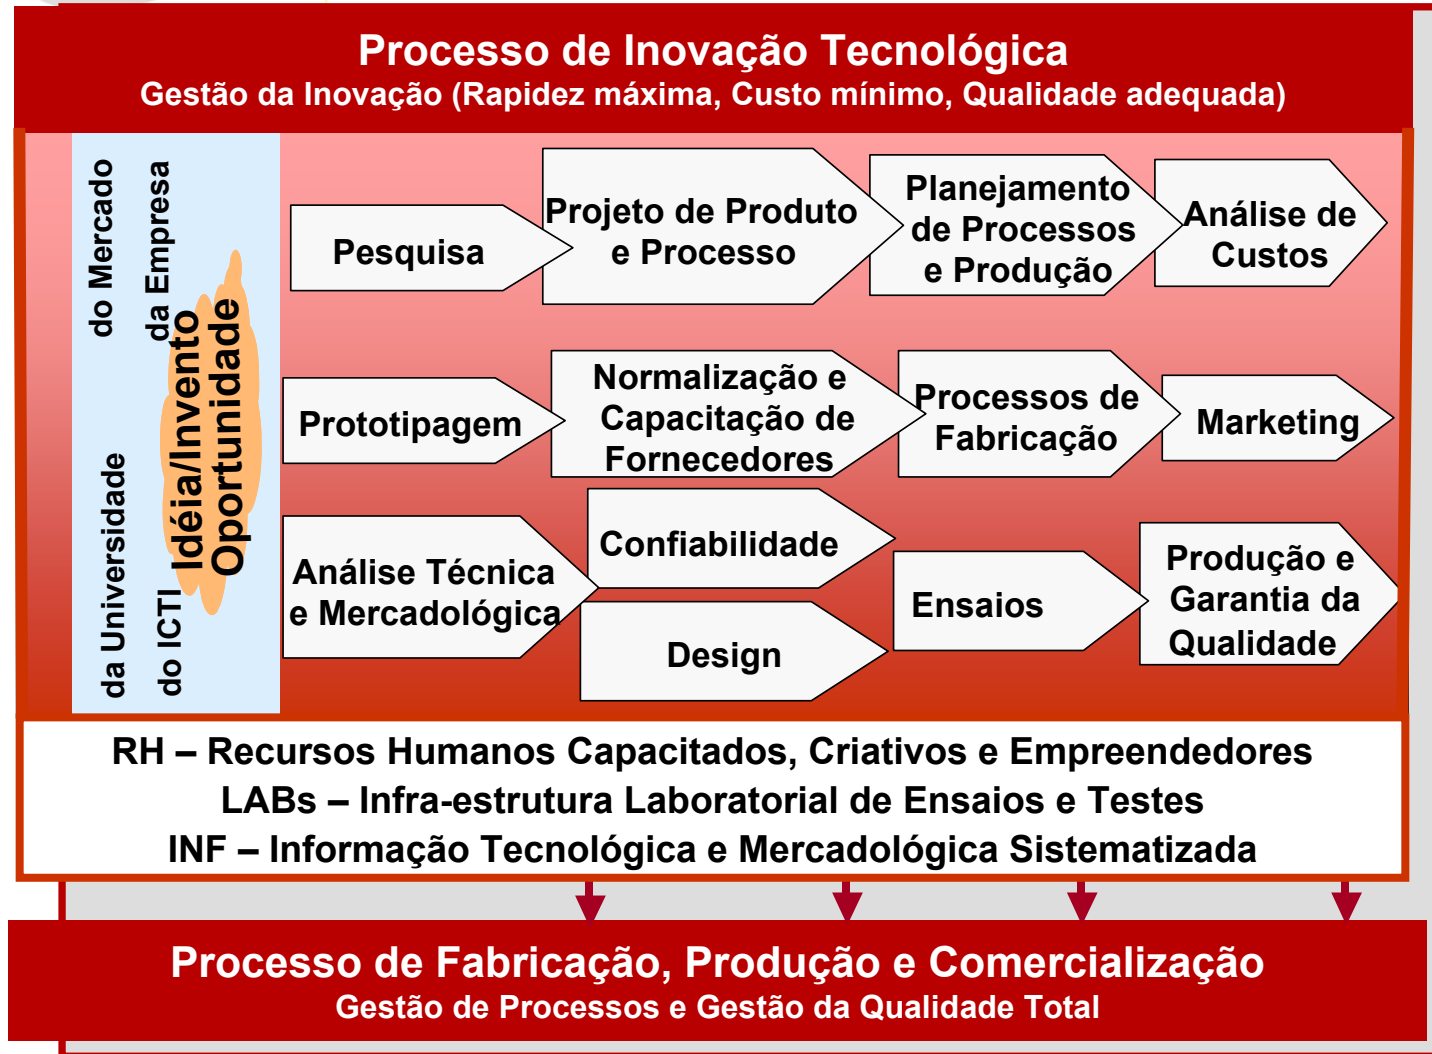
Processo de Inovação Tecnológica
Gestão da Inovação (Rapidez máxima, Custo mínimo, Qualidade adequada)

do Mercado
da Empresa
da Universidade
do ICTI
Idéia/Invento
Oportunidade

Pesquisa
Projeto de Produto e Processo
Planejamento de Processos e Produção
Análise de Custos

Prototipagem
Normalização e Capacitação de Fornecedores
Processos de Fabricação
Marketing

Análise Técnica e Mercadológica
Confiabilidade
Design
Ensaios
Produção e Garantia da Qualidade

RH – Recursos Humanos Capacitados, Criativos e Empreendedores
LABs – Infra-estrutura Laboratorial de Ensaios e Testes
INF – Informação Tecnológica e Mercadológica Sistematizada

Processo de Fabricação, Produção e Comercialização
Gestão de Processos e Gestão da Qualidade Total